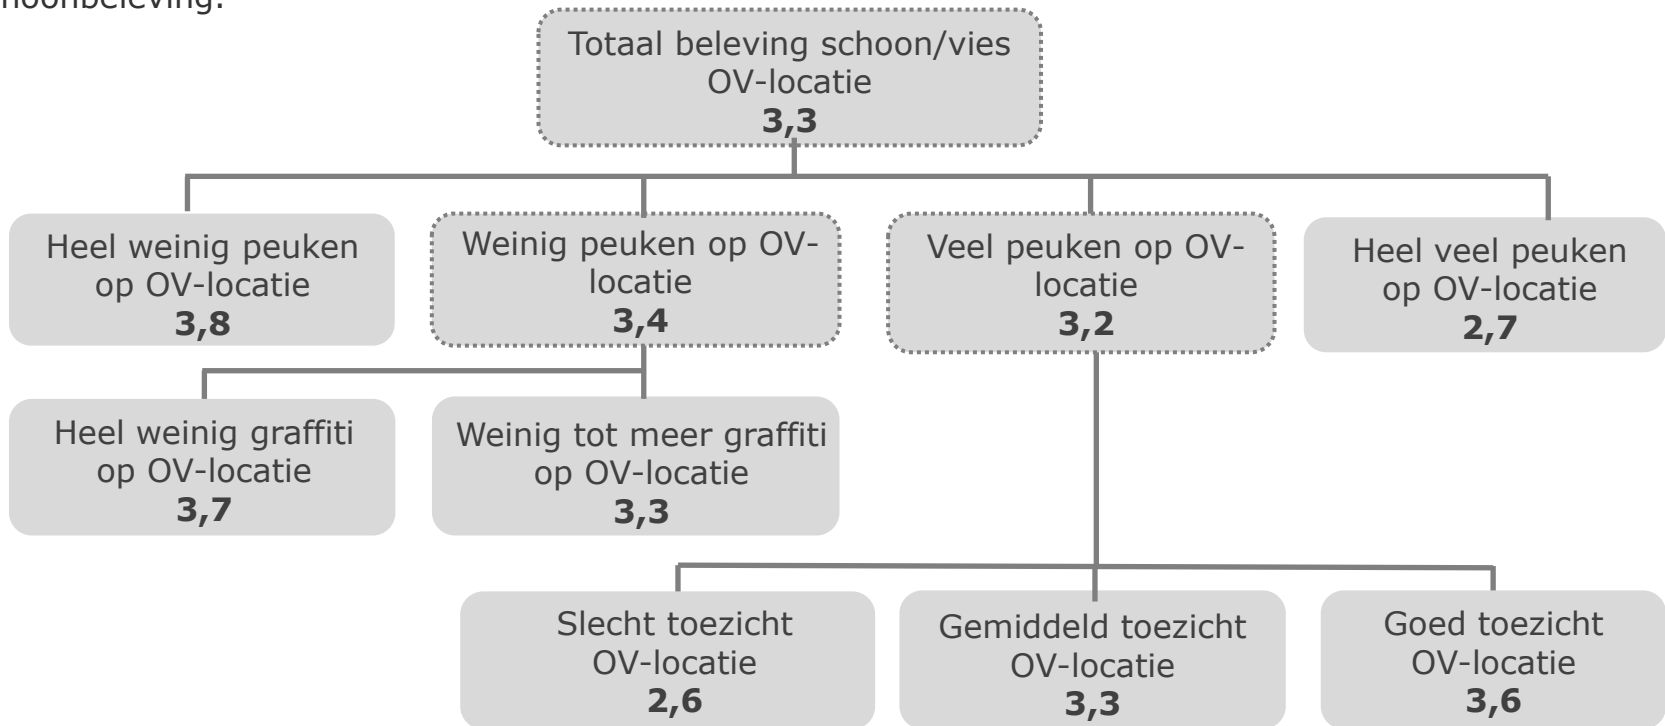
hoonbeleving:

Totaal beleving schoon/vies OV-locatie
**3,3**

Heel weinig peuken op OV-locatie
**3,8**

Weinig peuken op OV-locatie
**3,4**

Veel peuken op OV-locatie
**3,2**

Heel veel peuken op OV-locatie
**2,7**

Heel weinig graffiti op OV-locatie
**3,7**

Weinig tot meer graffiti op OV-locatie
**3,3**

Slecht toezicht OV-locatie
**2,6**

Gemiddeld toezicht OV-locatie
**3,3**

Goed toezicht OV-locatie
**3,6**